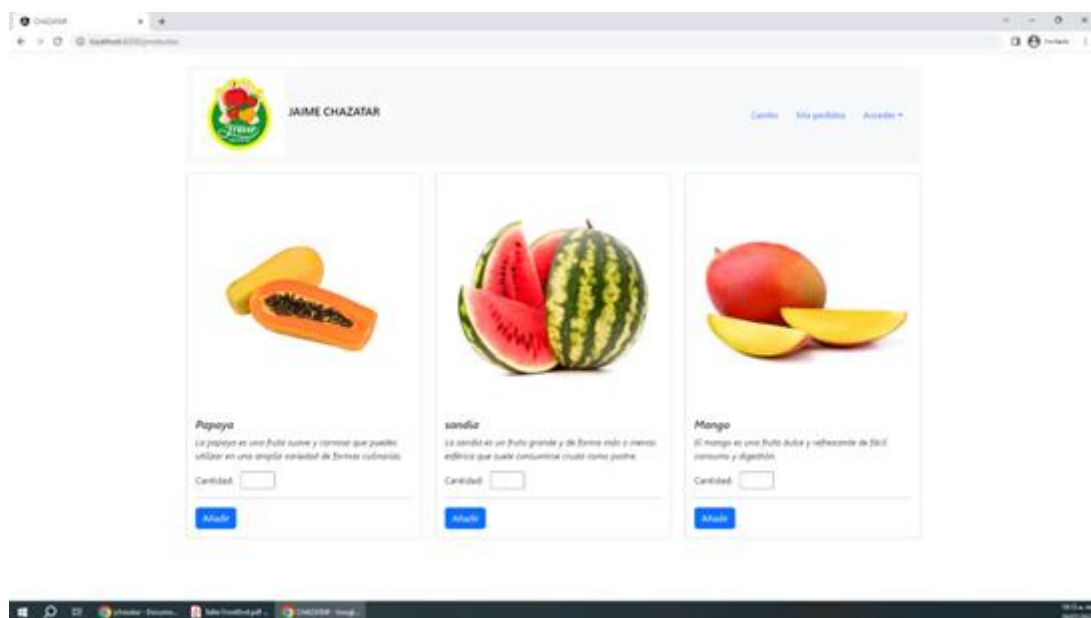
ChaZatar

localhost:4200/productos

Invitado

JAIME CHAZATAR

Carrito Mis pedidos Acceder

Papaya

La papaya es una fruta suave y carnosa que puedes utilizar en una amplia variedad de formas culinarias.

Cantidad:

Añadir

sandia

La sandía es un fruto grande y de forma más o menos esférica que suele consumirse crudo como postre.

Cantidad:

Añadir

Mango

El mango es una fruta dulce y refrescante de fácil consumo y digestión.

Cantidad:

Añadir

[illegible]

Taller FrontEnd.pdf

CHAZATAR - Googl...